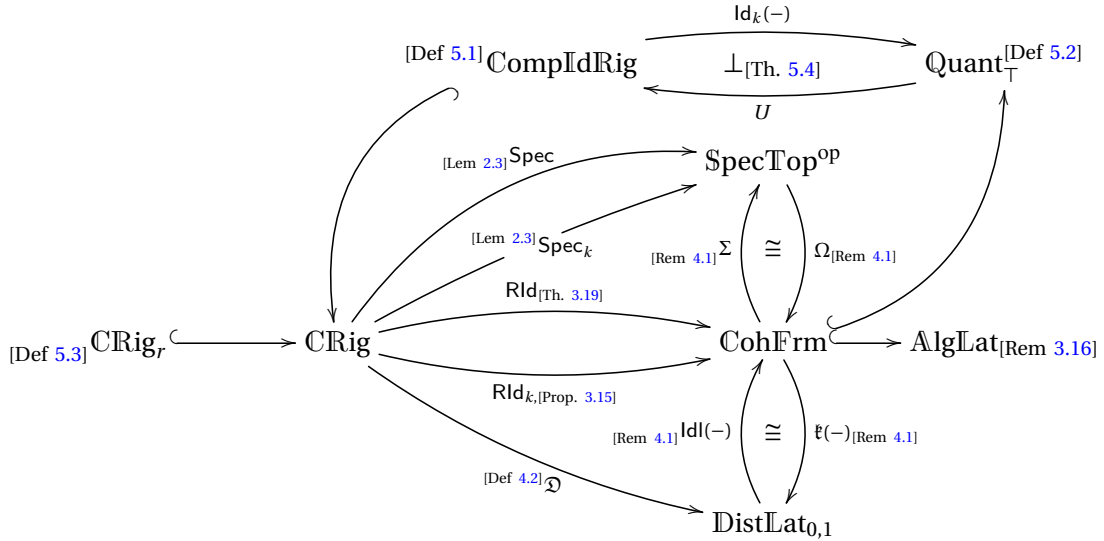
$\mathsf{Id}_k(-)$

$^{\text{[Def 5.1]}}\mathbb{C}\mathbf{omp}\mathbb{I}\mathbf{d}\mathbb{R}\mathbf{ig}$ $\perp_{\text{[Th. 5.4]}}$ $\mathbb{Q}\mathbf{uant}_{\top}^{\text{[Def 5.2]}}$

$U$

$_{\text{[Lem 2.3]}}\mathsf{Spec}$

$\mathbb{S}\mathbf{pec}\mathbb{T}\mathbf{op}^{\mathrm{op}}$

$^{\text{[Lem 2.3]}}\mathsf{Spec}_k$

$_{\text{[Rem 4.1]}}\Sigma$ $\cong$ $\Omega_{\text{[Rem 4.1]}}$

$\mathsf{RId}_{\text{[Th. 3.19]}}$

$_{\text{[Def 5.3]}}\mathbb{C}\mathbb{R}\mathbf{ig}_r$ $\mathbb{C}\mathbb{R}\mathbf{ig}$ $\mathbb{C}\mathbf{oh}\mathbb{F}\mathbf{rm}$ $\mathbb{A}\mathbf{lg}\mathbb{L}\mathbf{at}_{\text{[Rem 3.16]}}$

$\mathsf{RId}_{k,\text{[Prop. 3.15]}}$

$_{\text{[Rem 4.1]}}\mathsf{Idl}(-)$ $\cong$ $\mathfrak{k}(-)_{\text{[Rem 4.1]}}$

$^{\text{[Def 4.2]}}\mathfrak{D}$

$\mathbb{D}\mathbf{ist}\mathbb{L}\mathbf{at}_{0,1}$